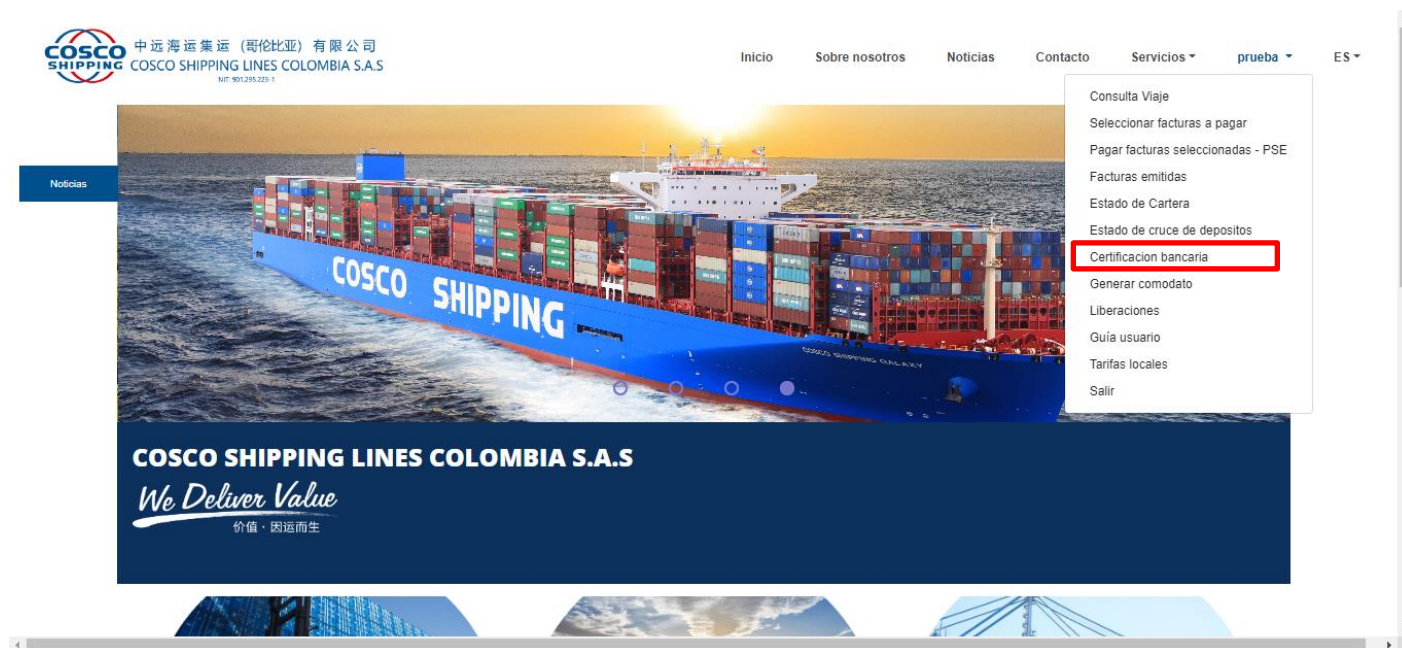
COSCO SHIPPING
中远海运集运（哥伦比亚）有限公司
COSCO SHIPPING LINES COLOMBIA S.A.S
NIT: 901.295.223-1

Inicio Sobre nosotros Noticias Contacto Servicios prueba ES

Consulta Viaje
Seleccionar facturas a pagar
Pagar facturas seleccionadas - PSE
Facturas emitidas
Estado de Cartera
Estado de cruce de depositos
Certificacion bancaria
Generar comodato
Liberaciones
Guía usuario
Tarifas locales
Salir

Noticias

COSCO SHIPPING

COSCO SHIPPING GALAXY

COSCO SHIPPING LINES COLOMBIA S.A.S
We Deliver Value
价值 · 因运而生